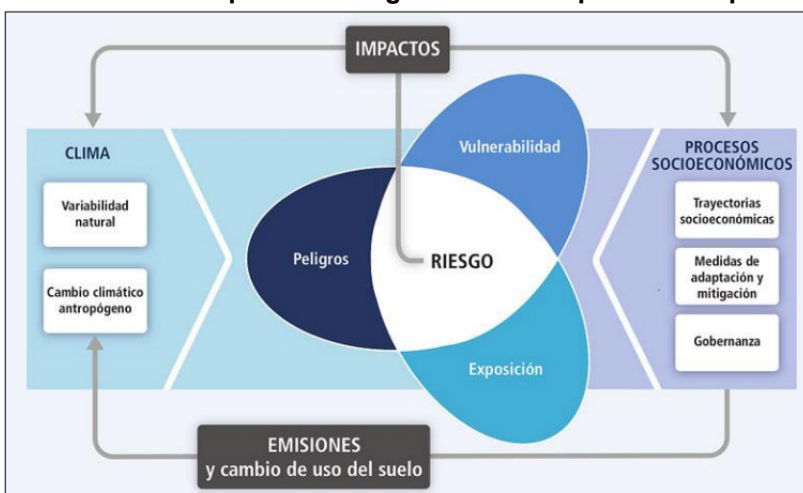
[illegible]

IMPACTOS

CLIMA

Variabilidad natural

Cambio climático antropógeno

Vulnerabilidad

Peligros

RIESGO

Exposición

PROCESOS SOCIOECONÓMICOS

Trayectorias socioeconómicas

Medidas de adaptación y mitigación

Gobernanza

EMISIONES
y cambio de uso del suelo